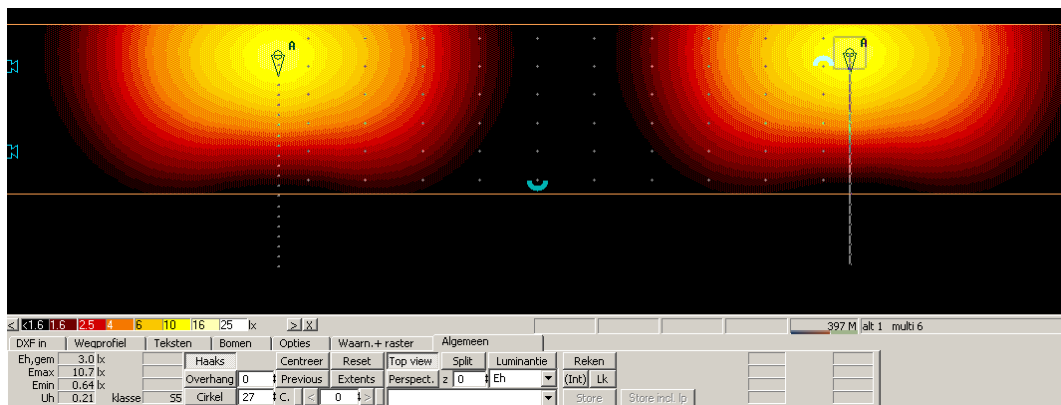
A

A

< <1.6 1.6 2.5 4 6 10 16 25 lx > X

397 M alt 1 multi 6

DXF in | Wegprofiel | Teksten | Bomen | Opties | Waarn.+ raster | Algemeen

Eh,gem 3.0 lx
Emax 10.7 lx
Emin 0.64 lx
Uh 0.21 klasse S5

Haaks
Overhang 0
Cirkel 27 C.

Centreer
Previous
< 0 >

Reset
Extents

Top view
Perspect.

Split
z 0

Luminantie
Eh

Reken
(Int) Lk
Store
Store incl. lp